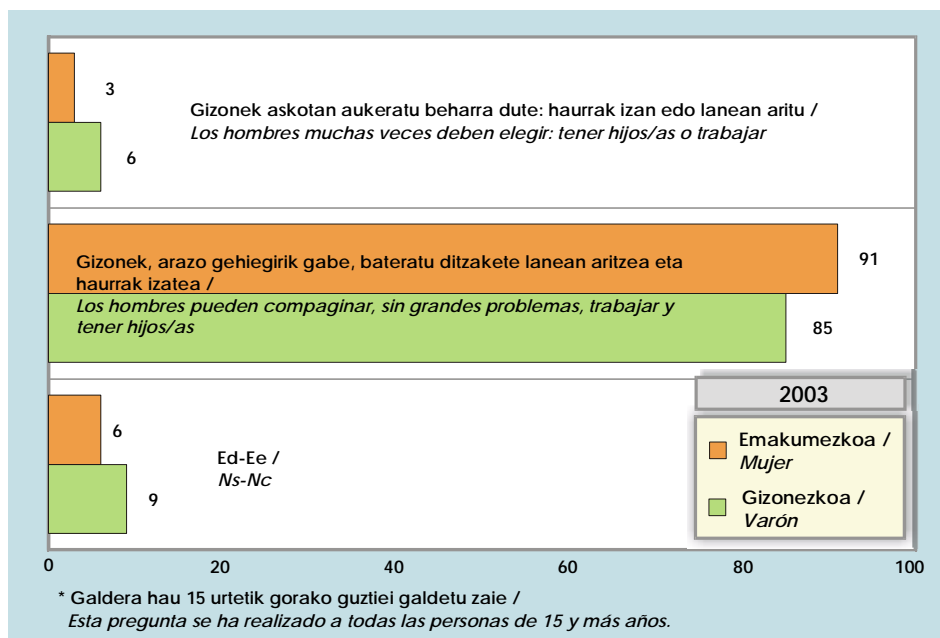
3

Gizonek askotan aukeratu beharra dute: haurrak izan edo lanean aritu / *Los hombres muchas veces deben elegir: tener hijos/as o trabajar*

6

Gizonek, arazo gehiegirik gabe, bateratu ditzakete lanean aritzea eta haurrak izatea / *Los hombres pueden compaginar, sin grandes problemas, trabajar y tener hijos/as*

91

85

6

Ed-Ee / *Ns-Nc*

9

2003

Emakumezkoa / *Mujer*

Gizonezkoa / *Varón*

0 20 40 60 80 100

* Galdera hau 15 urtetik gorako guztiei galdetu zaie / *Esta pregunta se ha realizado a todas las personas de 15 y más años.*